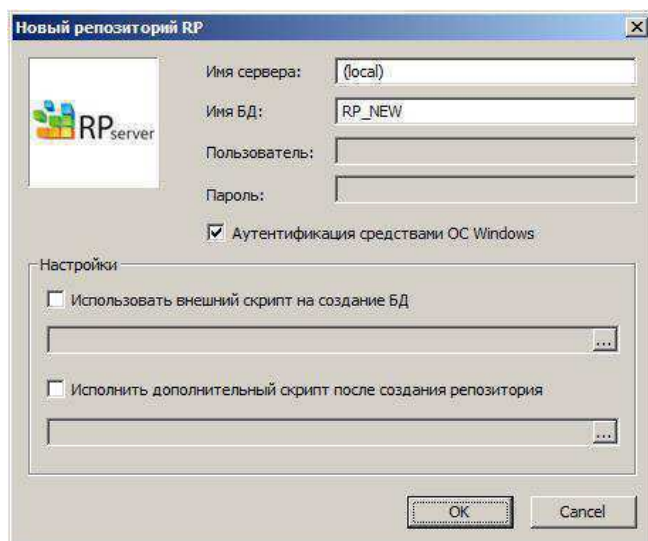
Новый репозиторий RP

RPserver

Имя сервера: (local)

Имя БД: RP_NEW

Пользователь:

Пароль:

Аутентификация средствами ОС Windows

Настройки

Использовать внешний скрипт на создание БД

...

Исполнить дополнительный скрипт после создания репозитория

...

OK

Cancel